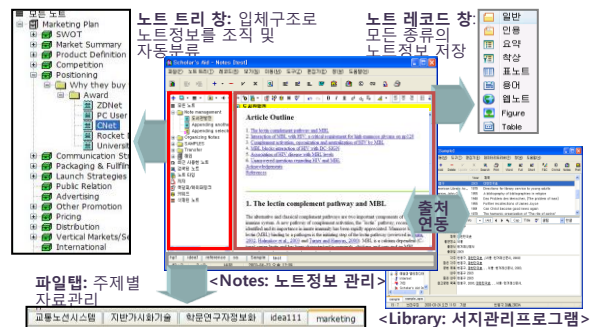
모든 노트
Marketing Plan
SWOT
Market Summary
Product Definition
Competition
Positioning
Why they buy
Award
ZDNet
PC User
CNet
Rocket
University
Communication Str
Packaging & Fulfillm
Launch Strategies
Public Relation
Advertising
Other Promotion
Pricing
Distribution
Vertical Markets/Se
International

노트 트리 창: 입체구조로 노트정보를 조직 및 자동분류

노트 레코드 창: 모든 종류의 노트정보 저장

일반
인용
요약
착상
표노트
용어
웹노트
Figure
Table

Scholar's Aid - Notes [test]

Article Outline

1. The lectin complement pathway and MBL

출처 연동

파일탭: 주제별 자료관리

교통노선시스템 | 지반가시화기술 | 학문연구자정보화 | idea111 | marketing

<Notes: 노트정보 관리>

<Library: 서지관리프로그램>